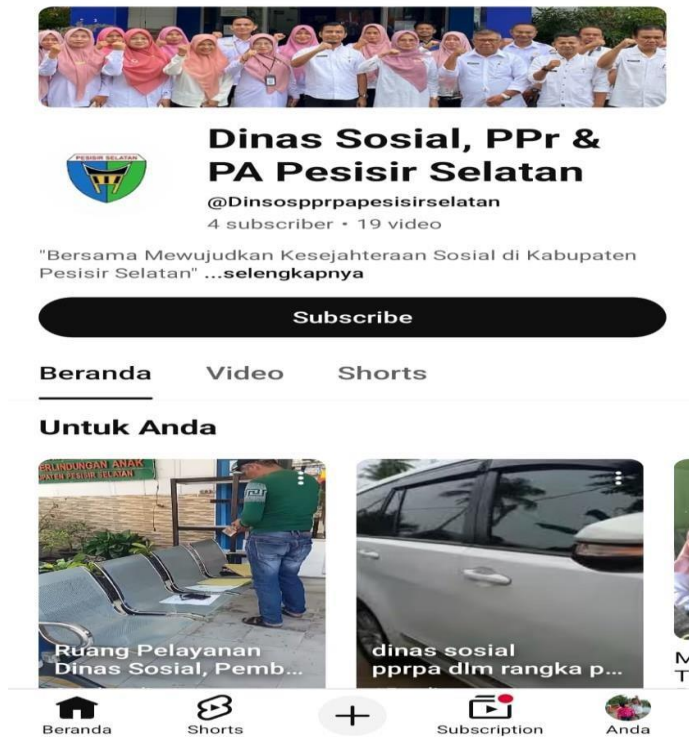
PESISIR SELATAN

Dinas Sosial, PPr & PA Pesisir Selatan

@Dinsospprpapesisirselatan

4 subscriber • 19 video

"Bersama Mewujudkan Kesejahteraan Sosial di Kabupaten Pesisir Selatan" ...selengkapnya

Subscribe

Beranda Video Shorts

Untuk Anda

ERLINDUNGAN ANAK
PATEN PESISIR SELATAN

Ruang Pelayanan Dinas Sosial, Pemb...

dinas sosial pprpa dlm rangka p...

M
T

Beranda Shorts Subscription Anda